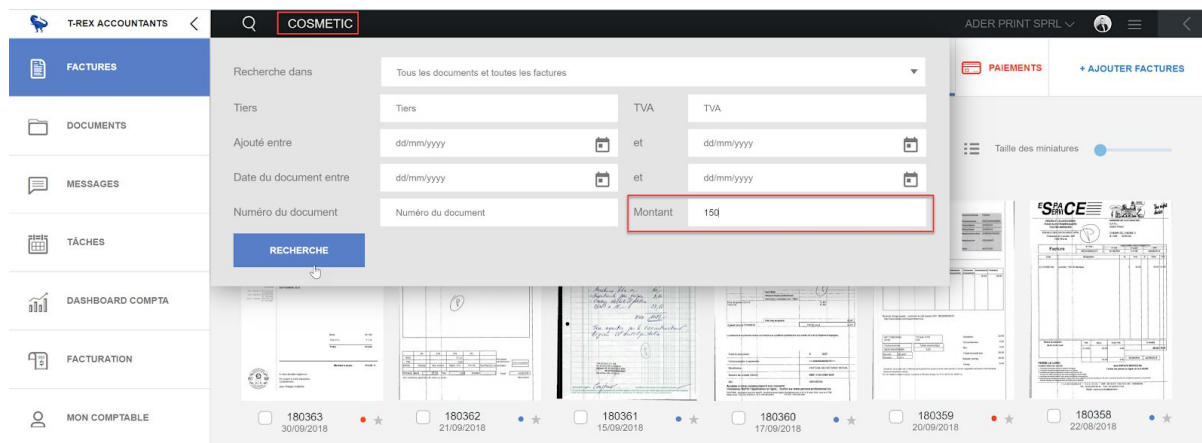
T-REX ACCOUNTANTS

COSMETIC

ADER PRINT SPRL

FACTURES

DOCUMENTS

MESSAGES

TÂCHES

DASHBOARD COMPTA

FACTURATION

MON COMPTABLE

Recherche dans | Tous les documents et toutes les factures

Tiers | Tiers | TVA | TVA

Ajouté entre | dd/mm/yyyy | et | dd/mm/yyyy

Date du document entre | dd/mm/yyyy | et | dd/mm/yyyy

Numéro du document | Numéro du document | Montant | 150

RECHERCHE

PAIEMENTS

+ AJOUTER FACTURES

Taille des miniatures

180363
30/09/2018

180362
21/09/2018

180361
15/09/2018

180360
17/09/2018

180359
20/09/2018

180358
22/08/2018